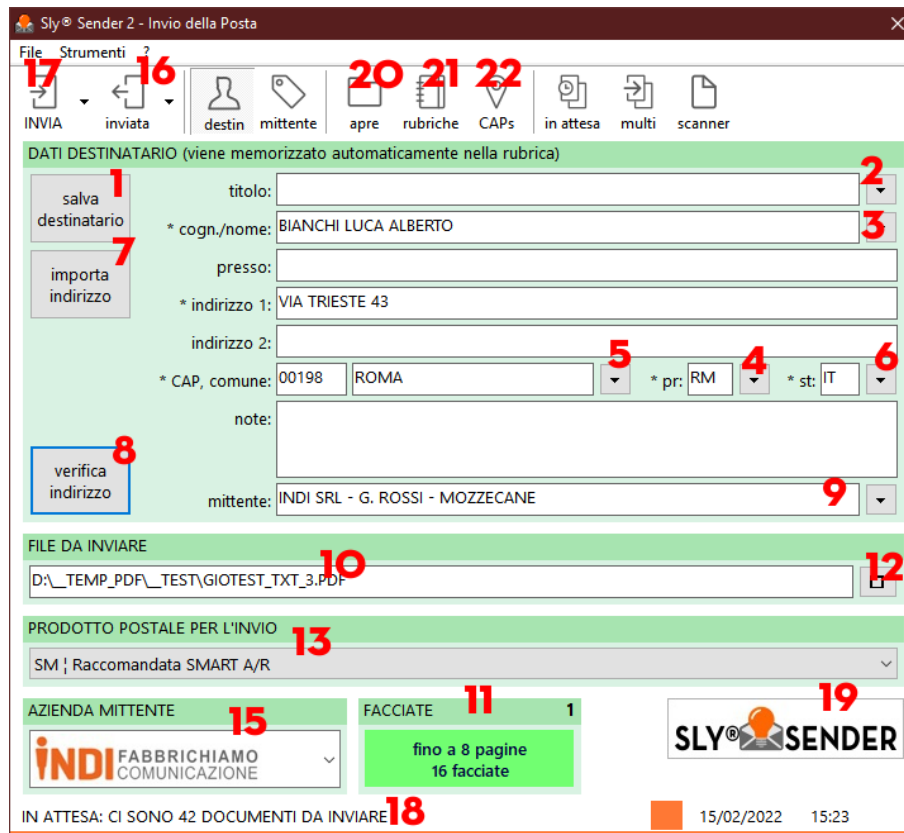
Sly® Sender 2 - Invio della Posta

File Strumenti ?

17 INVIA 16 inviata destin mittente 20 apre 21 rubriche 22 CAPs in attesa multi scanner

DATI DESTINATARIO (viene memorizzato automaticamente nella rubrica)

1 salva destinatario

7 importa indirizzo

titolo: 2

* cogn./nome: BIANCHI LUCA ALBERTO 3

presso:

* indirizzo 1: VIA TRIESTE 43

indirizzo 2:

* CAP, comune: 00198 ROMA 5 * pr: RM 4 * st: IT 6

note:

8 verifica indirizzo

mittente: INDI SRL - G. ROSSI - MOZZECANE 9

FILE DA INVIARE

D:\__TEMP_PDF\__TEST\GIOTEST_TXT_3.PDF 10 12

PRODOTTO POSTALE PER L'INVIO 13

SM ¦ Raccomandata SMART A/R

AZIENDA MITTENTE 15

INDI FABBRICHIAMO COMUNICAZIONE

FACCIATE 11 1

fino a 8 pagine
16 facciate

19 SLY® SENDER

IN ATTESA: CI SONO 42 DOCUMENTI DA INVIARE 18

15/02/2022 15:23